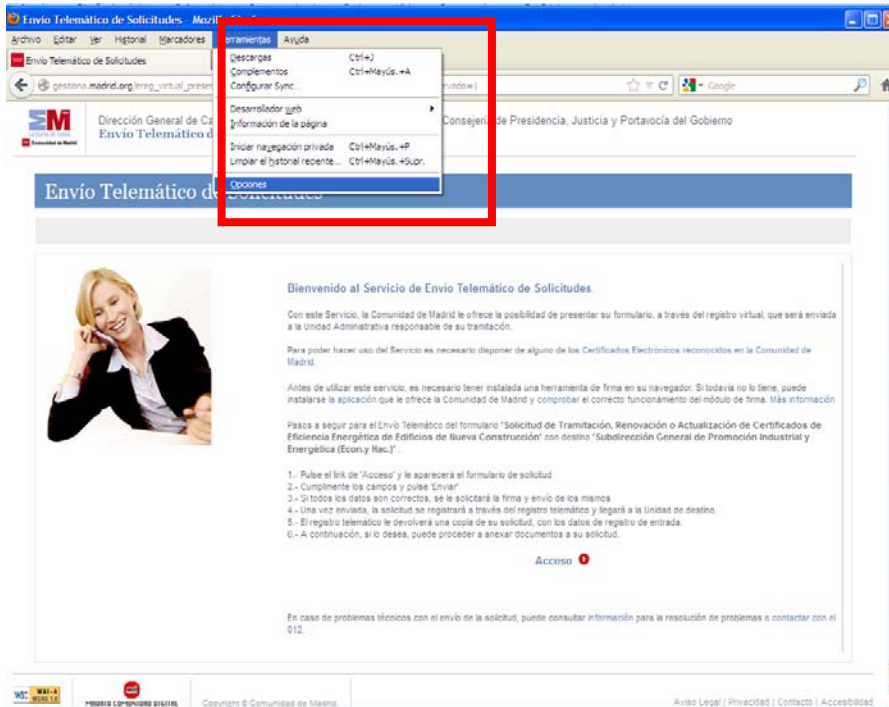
Envío Telemático de Solicitudes - Mozi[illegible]

Archivo Editar Ver Historial Marcadores Herramientas Ayuda

Envío Telemático de Solicitudes

gestiona.madrid.org/ereg_virtual_prese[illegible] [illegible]rnado=1

Google

Descargas Ctrl+J
Complementos Ctrl+Mayús.+A
Configurar Sync...
Desarrollador web
Información de la página
Iniciar navegación privada Ctrl+Mayús.+P
Limpiar el historial reciente... Ctrl+Mayús.+Supr.
Opciones

Comunidad de Madrid

Dirección General de Ca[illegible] Consejería de Presidencia, Justicia y Portavocía del Gobierno
Envío Telemático d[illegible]

Envío Telemático de Solicitudes

Bienvenido al Servicio de Envío Telemático de Solicitudes.

Con este Servicio, la Comunidad de Madrid le ofrece la posibilidad de presentar su formulario, a través del registro virtual, que será enviada a la Unidad Administrativa responsable de su tramitación.

Para poder hacer uso del Servicio es necesario disponer de alguno de los Certificados Electrónicos reconocidos en la Comunidad de Madrid.

Antes de utilizar este servicio, es necesario tener instalada una herramienta de firma en su navegador. Si todavía no lo tiene, puede instalarse la aplicación que le ofrece la Comunidad de Madrid y comprobar el correcto funcionamiento del módulo de firma. Más información

Pasos a seguir para el Envío Telemático del formulario "Solicitud de Tramitación, Renovación o Actualización de Certificados de Eficiencia Energética de Edificios de Nueva Construcción" con destino "Subdirección General de Promoción Industrial y Energética (Econ.y Hac.)" :

1.- Pulse el link de "Acceso" y le aparecerá el formulario de solicitud
2.- Cumplimente los campos y pulse 'Enviar'
3.- Si todos los datos son correctos, se le solicitará la firma y envío de los mismos
4.- Una vez enviada, la solicitud se registrará a través del registro telemático y llegará a la Unidad de destino
5.- El registro telemático le devolverá una copia de su solicitud, con los datos de registro de entrada.
6.- A continuación, si lo desea, puede proceder a anexar documentos a su solicitud.

Acceso

En caso de problemas técnicos con el envío de la solicitud, puede consultar información para la resolución de problemas o contactar con el 012.

W3C WAI-A WCAG 1.0 MADRID COMPROMISO DIGITAL Copyright © Comunidad de Madrid.

Aviso Legal | Privacidad | Contacto | Accesibilidad